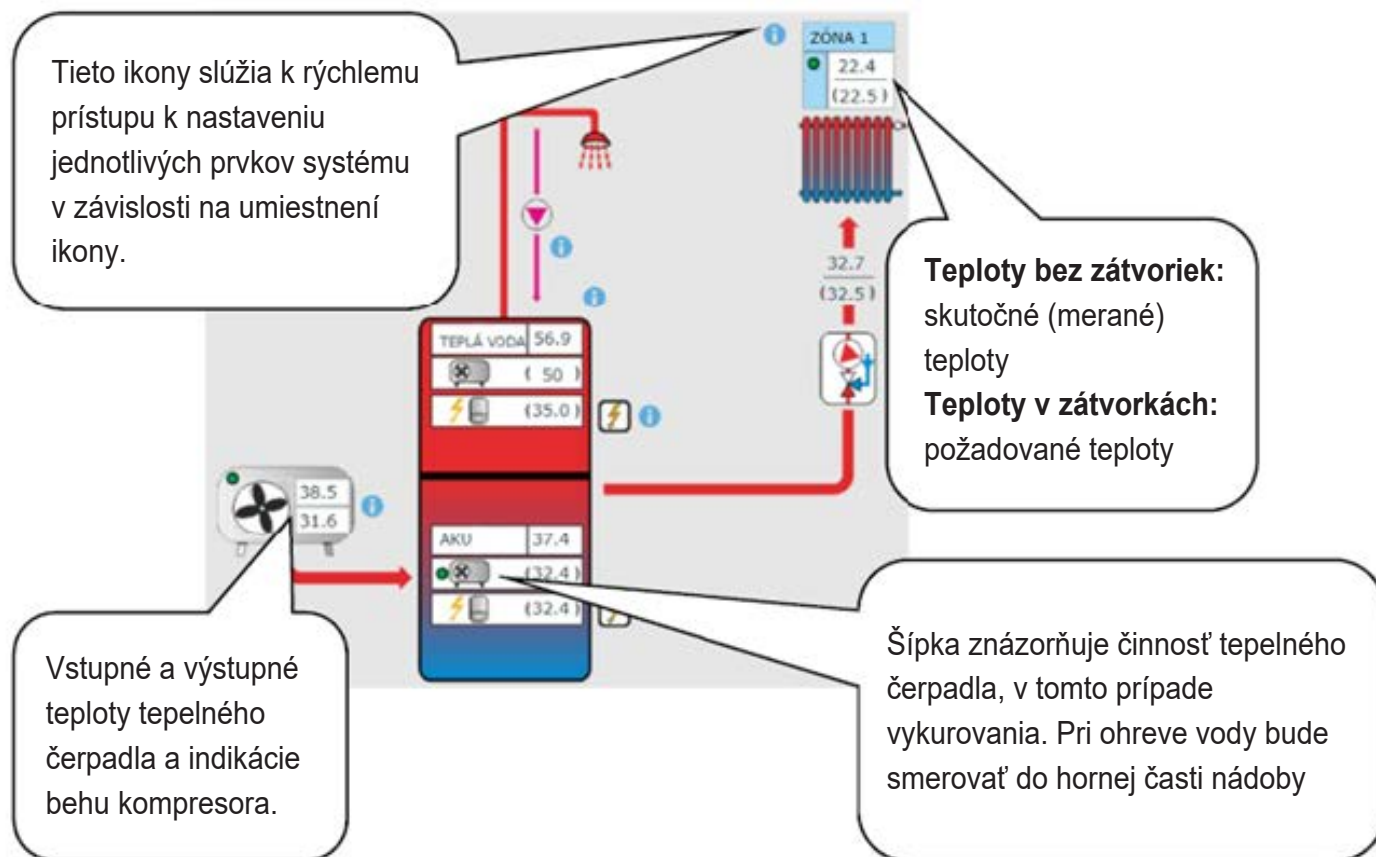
Tieto ikony slúžia k rýchlemu prístupu k nastaveniu jednotlivých prvkov systému v závislosti na umiestnení ikony.

ZÓNA 1
22.4
(22.5)

32.7
(32.5)

Teploty bez zátvoriek: skutočné (merané) teploty
Teploty v zátvorkách: požadované teploty

TEPLÁ VODA 56.9
( 50 )
(35.0)

38.5
31.6

AKU 37.4
(32.4)
(32.4)

Vstupné a výstupné teploty tepelného čerpadla a indikácie behu kompresora.

Šípka znázorňuje činnosť tepelného čerpadla, v tomto prípade vykurovania. Pri ohreve vody bude smerovať do hornej časti nádoby